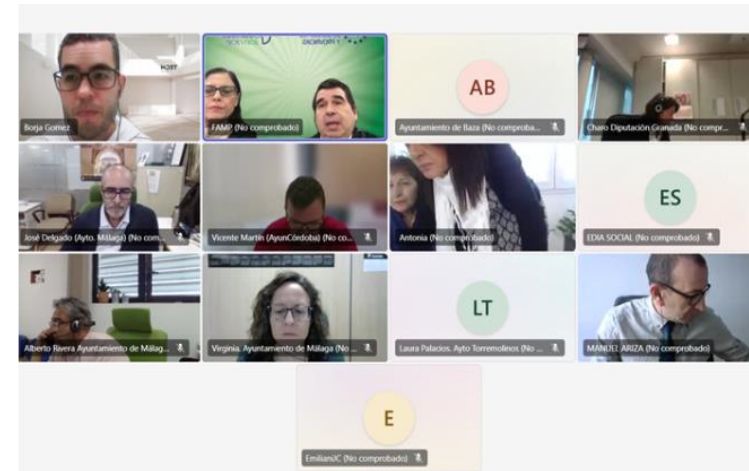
Borja Gomez

FAMP (No comprobado)

AB

Ayuntamiento de Baza (No comproba...

Charo Diputación Granada (No compr...

José Delgado (Ayto. Málaga) (No com...

Vicente Martín (AyunCórdoba) (No co...

Antonia (No comprobado)

ES

EDIA SOCIAL (No comprobado)

Alberto Rivera Ayuntamiento de Málag...

Virginia. Ayuntamiento de Málaga (No ...

LT

Laura Palacios. Ayto Torremolinos (No ...

MANUEL ARIZA (No comprobado)

E

EmilianiJC (No comprobado)